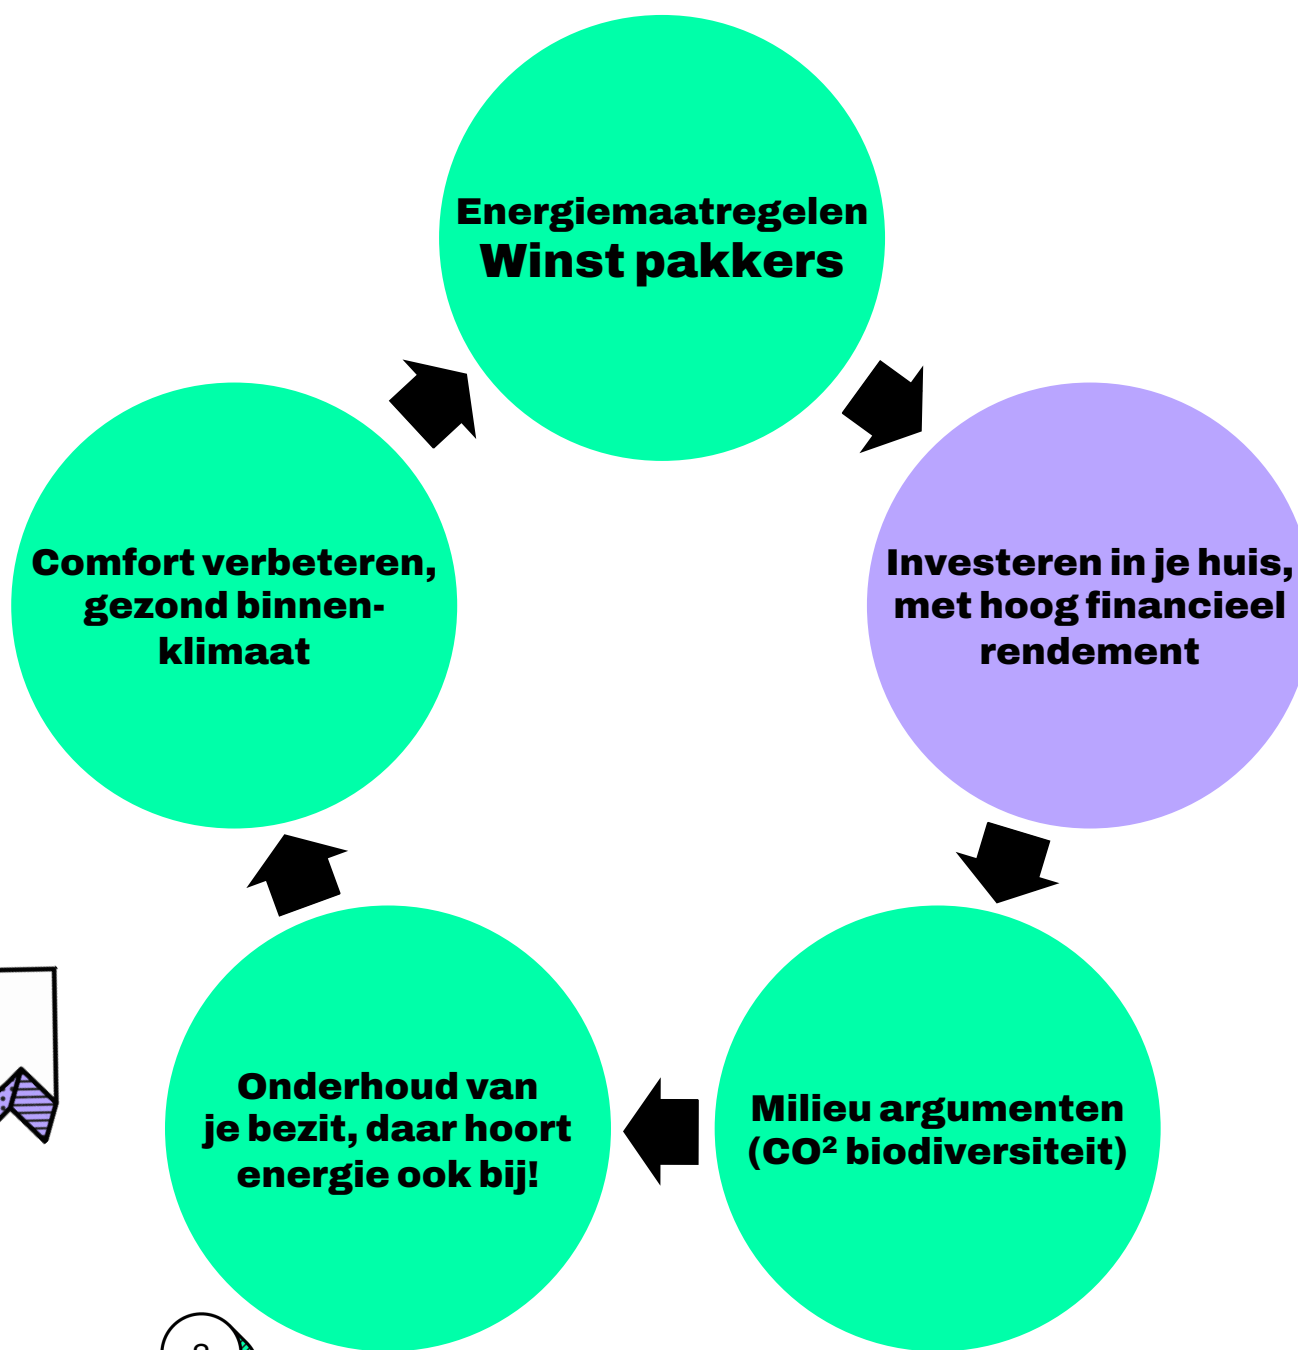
Energiemaatregelen
Winst pakkers

Investeren in je huis, met hoog financieel rendement

Milieu argumenten ($CO^2$ biodiversiteit)

Onderhoud van je bezit, daar hoort energie ook bij!

Comfort verbeteren, gezond binnenklimaat